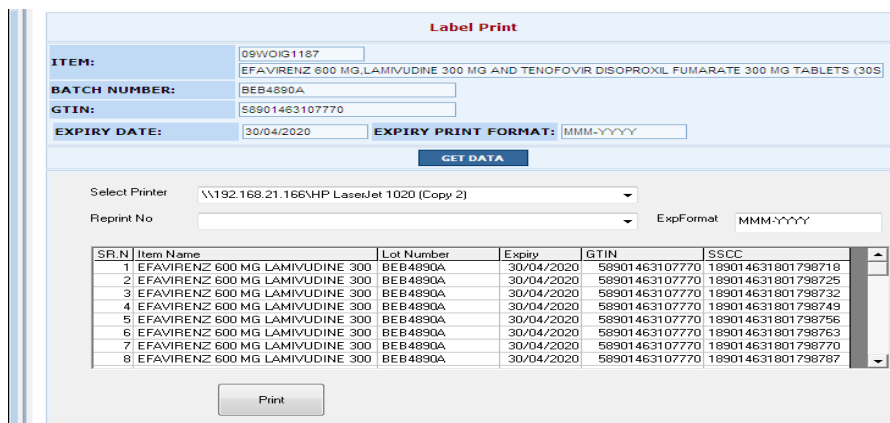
Label Print

ITEM: 09WOIG1187
EFAVIRENZ 600 MG,LAMIVUDINE 300 MG AND TENOFOVIR DISOPROXIL FUMARATE 300 MG TABLETS (30S

BATCH NUMBER: BEB4890A

GTIN: 58901463107770

EXPIRY DATE: 30/04/2020 EXPIRY PRINT FORMAT: MMM-YYYY

GET DATA

Select Printer \\192.168.21.166\HP LaserJet 1020 (Copy 2)

Reprint No

ExpFormat MMM-YYYY

| SR.N | Item Name | Lot Number | Expiry | GTIN | SSCC |
|---|---|---|---|---|---|
| 1 | EFAVIRENZ 600 MG LAMIVUDINE 300 | BEB4890A | 30/04/2020 | 58901463107770 | 189014631801798718 |
| 2 | EFAVIRENZ 600 MG LAMIVUDINE 300 | BEB4890A | 30/04/2020 | 58901463107770 | 189014631801798725 |
| 3 | EFAVIRENZ 600 MG LAMIVUDINE 300 | BEB4890A | 30/04/2020 | 58901463107770 | 189014631801798732 |
| 4 | EFAVIRENZ 600 MG LAMIVUDINE 300 | BEB4890A | 30/04/2020 | 58901463107770 | 189014631801798749 |
| 5 | EFAVIRENZ 600 MG LAMIVUDINE 300 | BEB4890A | 30/04/2020 | 58901463107770 | 189014631801798756 |
| 6 | EFAVIRENZ 600 MG LAMIVUDINE 300 | BEB4890A | 30/04/2020 | 58901463107770 | 189014631801798763 |
| 7 | EFAVIRENZ 600 MG LAMIVUDINE 300 | BEB4890A | 30/04/2020 | 58901463107770 | 189014631801798770 |
| 8 | EFAVIRENZ 600 MG LAMIVUDINE 300 | BEB4890A | 30/04/2020 | 58901463107770 | 189014631801798787 |

Print